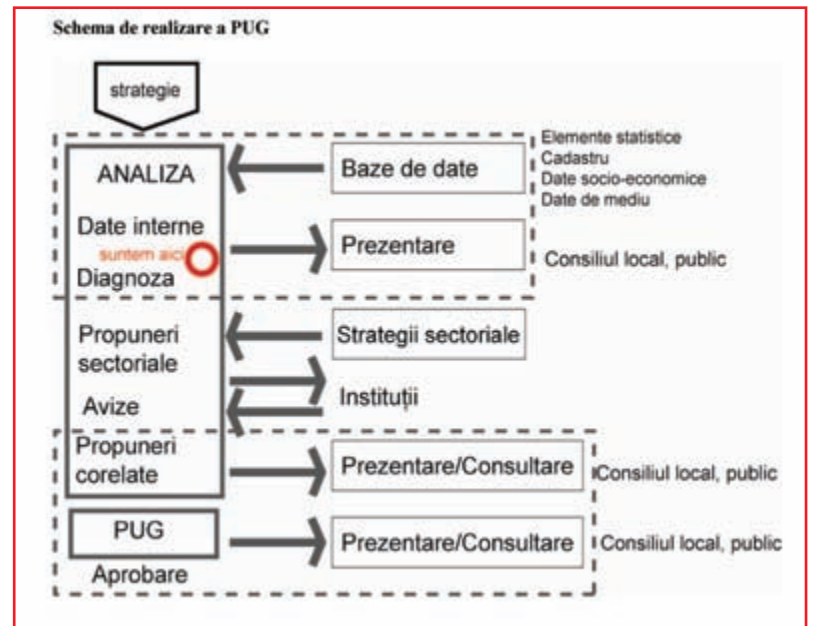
Schema de realizare a PUG

strategie

ANALIZA

Date interne

suntem aici

Diagnoza

Baze de date

Elemente statistice
Cadastru
Date socio-economice
Date de mediu

Prezentare

Consiliul local, public

Propuneri sectoriale

Strategii sectoriale

Avize

Instituții

Propuneri corelate

Prezentare/Consultare

Consiliul local, public

PUG

Aprobare

Prezentare/Consultare

Consiliul local, public